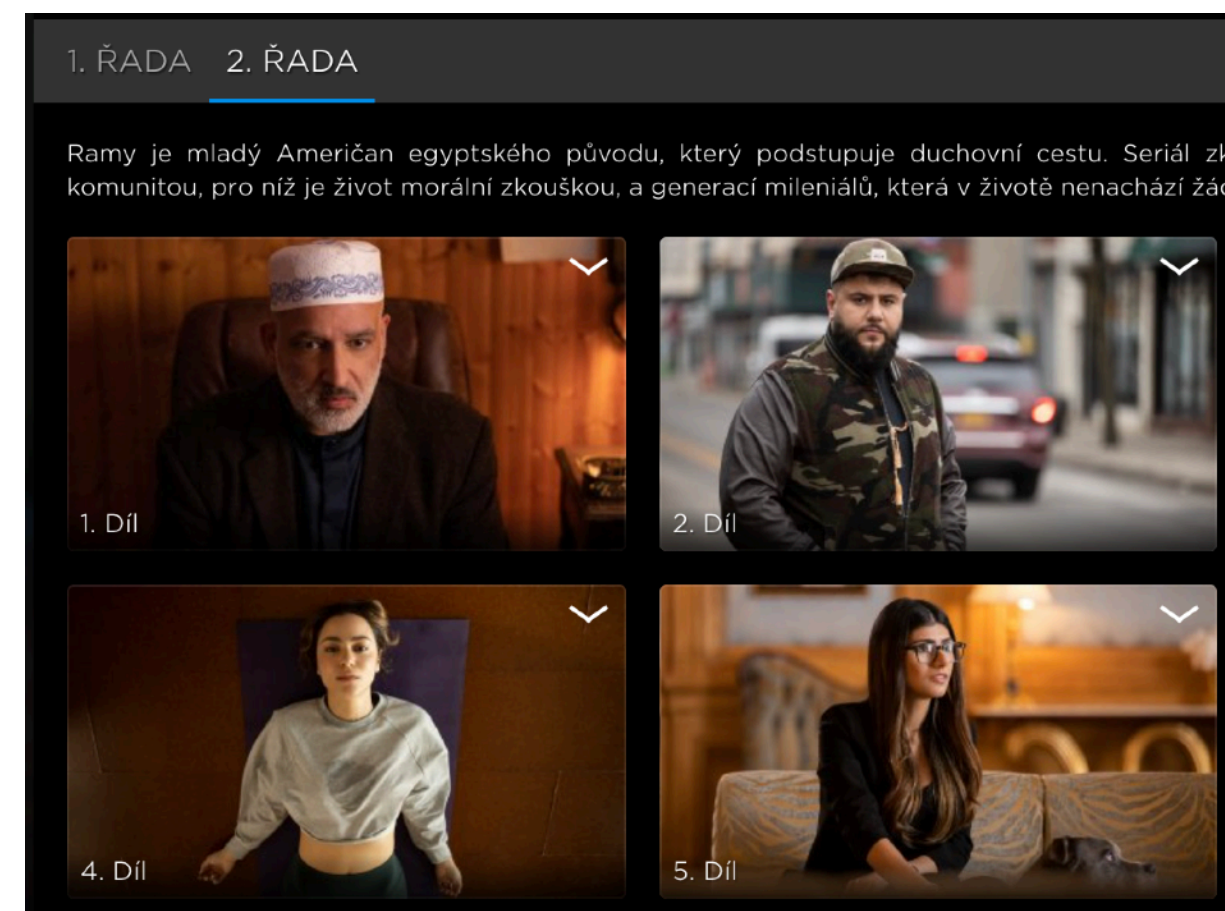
1. ŘADA 2. ŘADA

Ramy je mladý Američan egyptského původu, který podstupuje duchovní cestu. Seriál zk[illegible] komunitou, pro níž je život morální zkouškou, a generací mileniálů, která v životě nenachází žád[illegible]

1. Díl

2. Díl

4. Díl

5. Díl